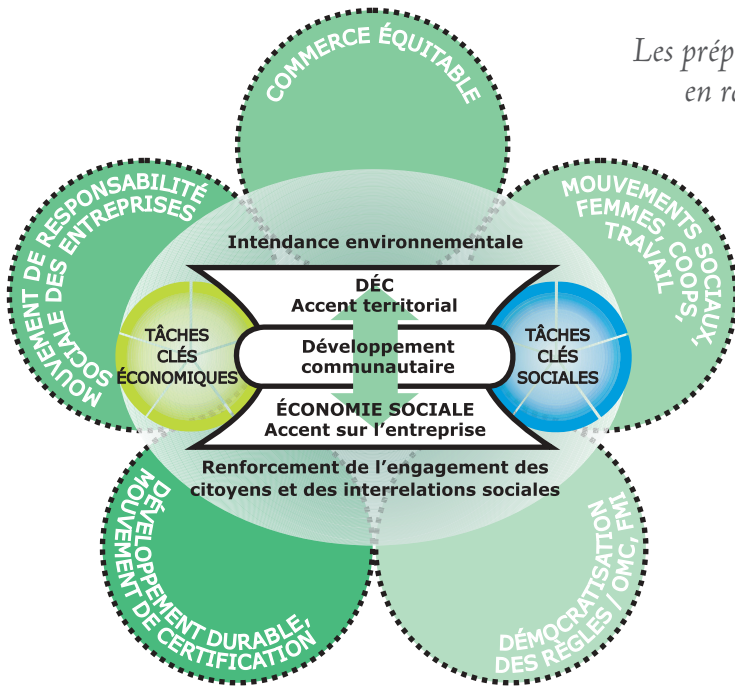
Les prép
en r

COMMERCE ÉQUITABLE

MOUVEMENTS SOCIAUX, FEMMES, COOPS, TRAVAIL

MOUVEMENT DE RESPONSABILITÉ SOCIALE DES ENTREPRISES

Intendance environnementale

DÉC
Accent territorial

TÂCHES CLÉS ÉCONOMIQUES

Développement communautaire

TÂCHES CLÉS SOCIALES

ÉCONOMIE SOCIALE
Accent sur l'entreprise

Renforcement de l'engagement des citoyens et des interrelations sociales

DÉVELOPPEMENT DURABLE, MOUVEMENT DE CERTIFICATION

DÉMOCRATISATION DES RÈGLES / OMC, FMI